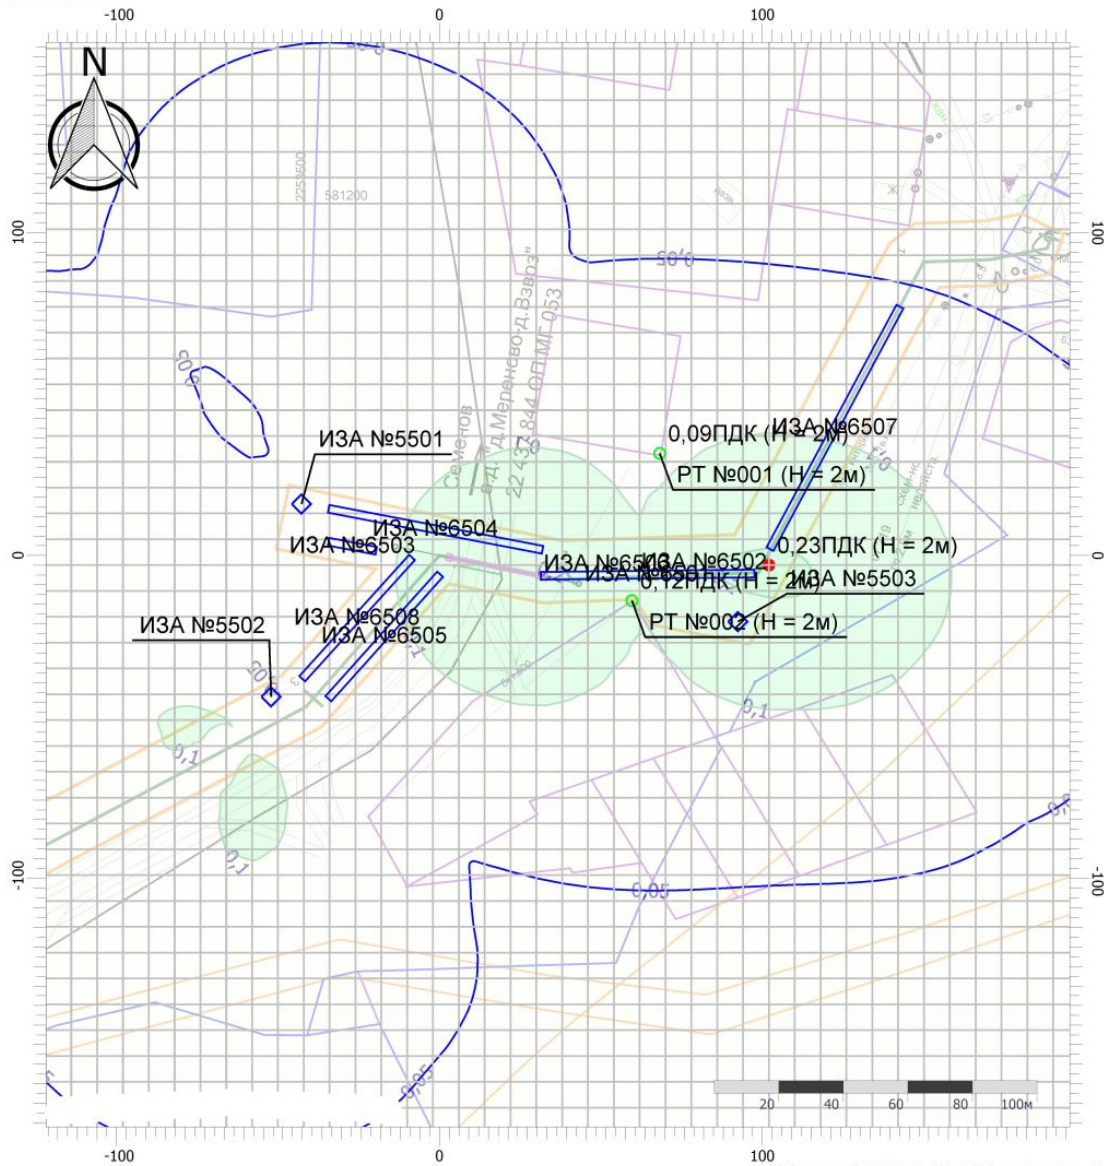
-100
0
100
N
100
100
0
0
-100
-100
2253600
581200
0,05
0,05
"а.д. д.Маренсво-д.Взвоз"
22 437 844 ОП МГ 053
Семенов
ИЗА №5501
ИЗА №6504
ИЗА №6503
ИЗА №6508
ИЗА №6505
ИЗА №5502
ИЗА №6507
0,09ПДК (Н = 2м)
РТ №001 (Н = 2м)
0,23ПДК (Н = 2м)
ИЗА №6502
0,12ПДК (Н = 2м)
ИЗА №5503
РТ №002 (Н = 2м)
0,1
0,1
0,1
0,1
0,05
0,05
0,05
20
40
60
80
100м
-100
0
100